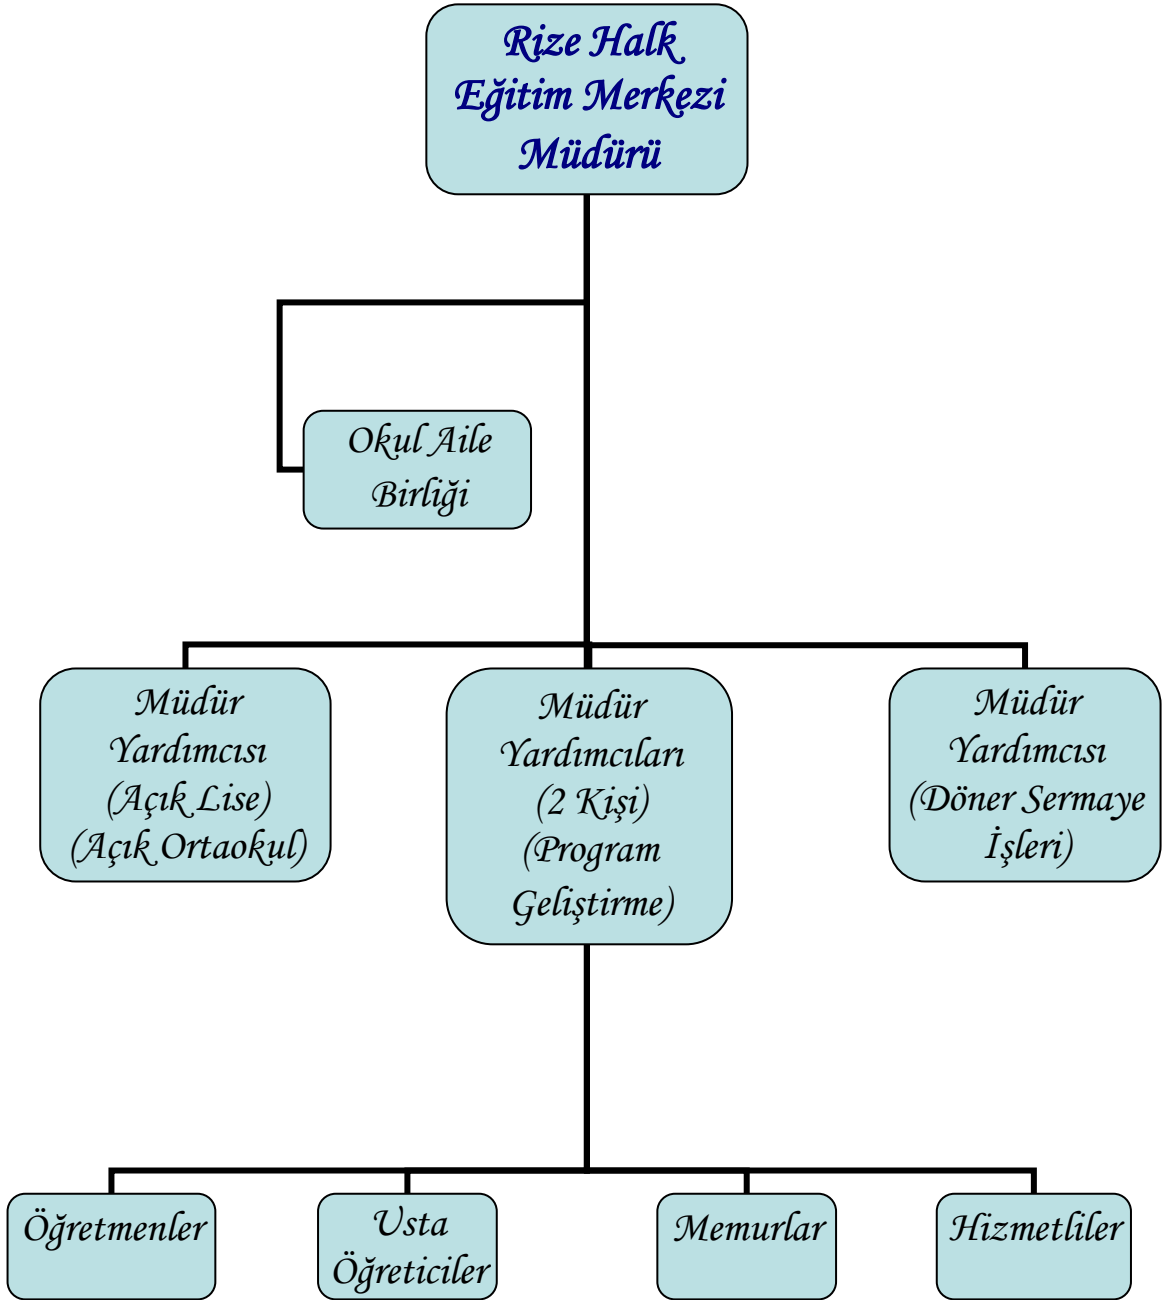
Rize Halk Eğitim Merkezi Müdürü

Okul Aile Birliği

Müdür Yardımcısı (Açık Lise) (Açık Ortaokul)

Müdür Yardımcıları (2 Kişi) (Program Geliştirme)

Müdür Yardımcısı (Döner Sermaye İşleri)

Öğretmenler

Usta Öğreticiler

Memurlar

Hizmetliler